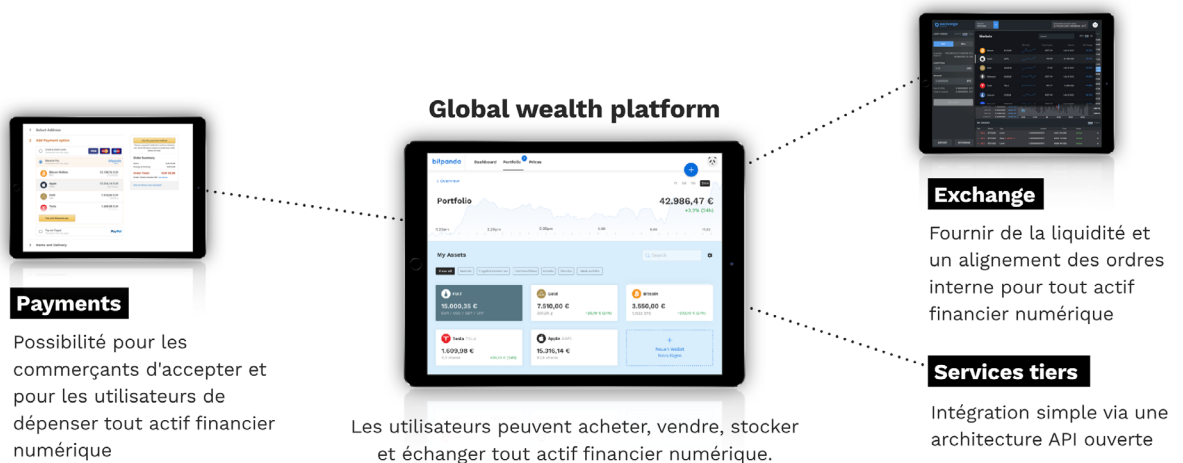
Global wealth platform

bitpanda Dashboard Portfolio Prices

Portfolio

42.986,47 €

My Assets

15.000,35 €

7.510,00 €

3.550,00 €

1.609,98 €

15.316,14 €

Payments

Possibilité pour les commerçants d'accepter et pour les utilisateurs de dépenser tout actif financier numérique

Les utilisateurs peuvent acheter, vendre, stocker et échanger tout actif financier numérique.

Exchange

Fournir de la liquidité et un alignement des ordres interne pour tout actif financier numérique

Services tiers

Intégration simple via une architecture API ouverte